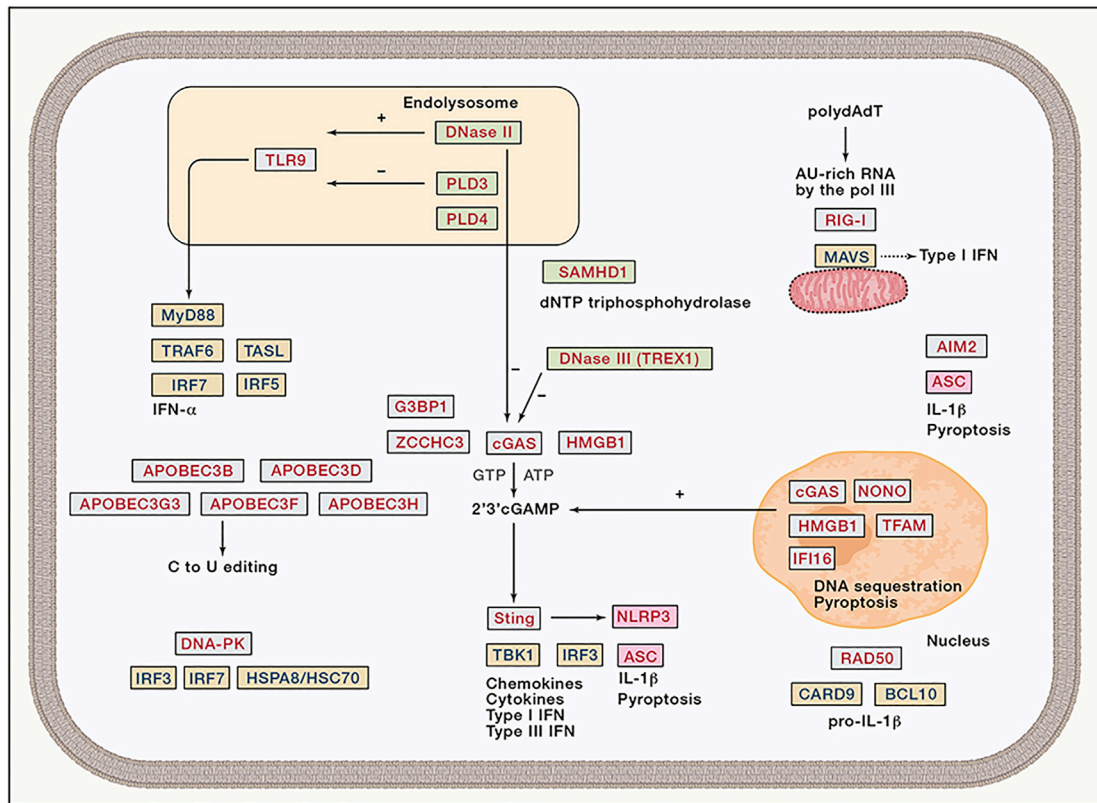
Endolysosome

+

DNase II

TLR9

−

PLD3

PLD4

polydAdT

AU-rich RNA by the pol III

RIG-I

MAVS

Type I IFN

SAMHD1

dNTP triphosphohydrolase

MyD88

TRAF6

TASL

IRF7

IRF5

IFN-α

DNase III (TREX1)

−

−

AIM2

ASC

IL-1β

Pyroptosis

G3BP1

ZCCHC3

cGAS

HMGB1

APOBEC3B

APOBEC3D

GTP

ATP

APOBEC3G3

APOBEC3F

APOBEC3H

2'3'cGAMP

+

cGAS

NONO

HMGB1

TFAM

IFI16

C to U editing

DNA sequestration

Pyroptosis

Sting

NLRP3

Nucleus

DNA-PK

IRF3

IRF7

HSPA8/HSC70

TBK1

IRF3

ASC

RAD50

Chemokines

Cytokines

Type I IFN

Type III IFN

IL-1β

Pyroptosis

CARD9

BCL10

pro-IL-1β